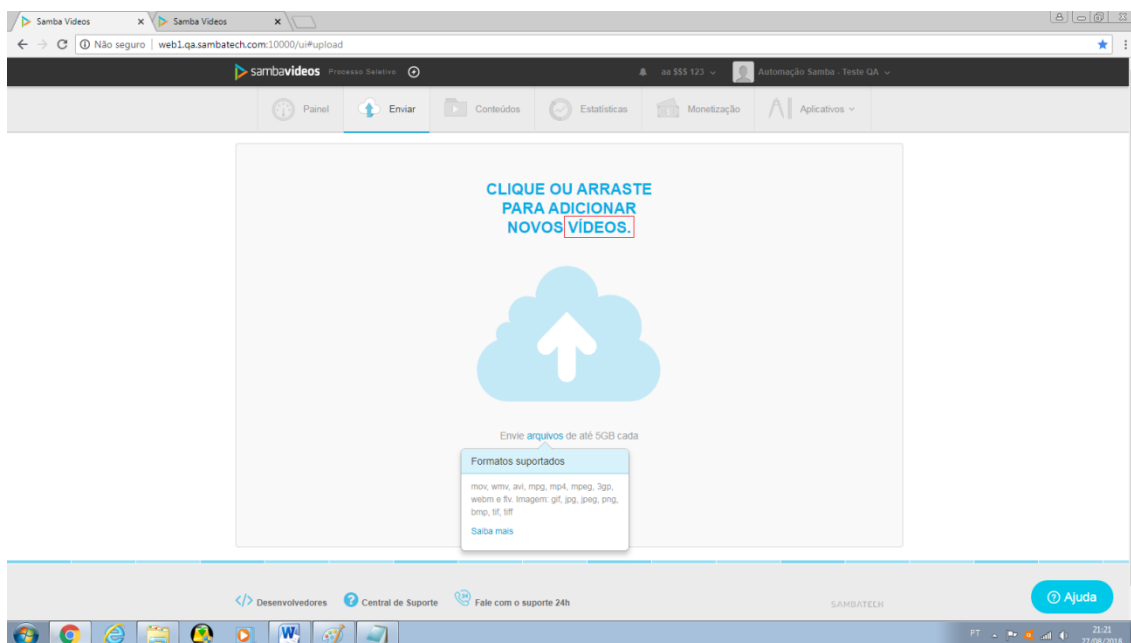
Samba Videos ×
Samba Videos ×

Não seguro | web1.qa.sambatech.com:10000/ui#upload

sambavideos Processo Seletivo

aa $$$ 123 ⌄ Automação Samba - Teste QA ⌄

Painel
Enviar
Conteúdos
Estatísticas
Monetização
Aplicativos ⌄

CLIQUE OU ARRASTE PARA ADICIONAR NOVOS VÍDEOS.

Envie arquivos de até 5GB cada

Formatos suportados

mov, wmv, avi, mpg, mp4, mpeg, 3gp, webm e flv. Imagem: gif, jpg, jpeg, png, bmp, tif, tiff

Saiba mais

</> Desenvolvedores
Central de Suporte
Fale com o suporte 24h

SAMBATECH

Ajuda

PT
21:21
27/08/2018